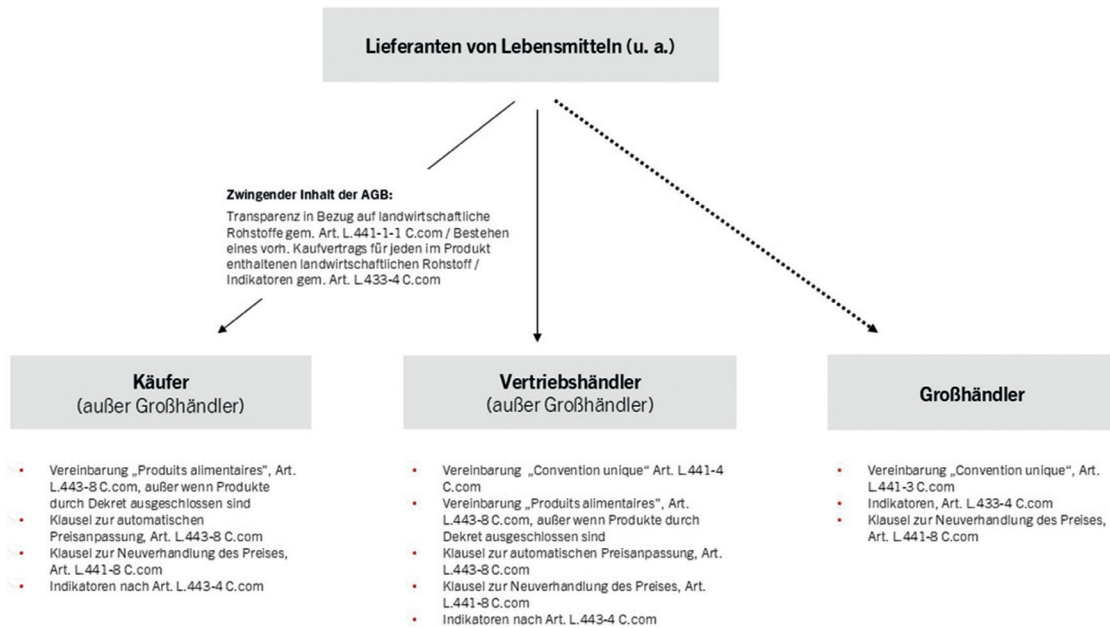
Lieferanten von Lebensmitteln (u. a.)

Zwingender Inhalt der AGB:

Transparenz in Bezug auf landwirtschaftliche Rohstoffe gem. Art. L.441-1-1 C.com / Bestehen eines vorh. Kaufvertrags für jeden im Produkt enthaltenen landwirtschaftlichen Rohstoff / Indikatoren gem. Art. L.433-4 C.com

Käufer
(außer Großhändler)

- Vereinbarung „Produits alimentaires", Art. L.443-8 C.com, außer wenn Produkte durch Dekret ausgeschlossen sind
- Klausel zur automatischen Preisanpassung, Art. L.443-8 C.com
- Klausel zur Neuverhandlung des Preises, Art. L.441-8 C.com
- Indikatoren nach Art. L.443-4 C.com

Vertriebshändler
(außer Großhändler)

- Vereinbarung „Convention unique" Art. L.441-4 C.com
- Vereinbarung „Produits alimentaires", Art. L.443-8 C.com, außer wenn Produkte durch Dekret ausgeschlossen sind
- Klausel zur automatischen Preisanpassung, Art. L.443-8 C.com
- Klausel zur Neuverhandlung des Preises, Art. L.441-8 C.com
- Indikatoren nach Art. L.443-4 C.com

Großhändler

- Vereinbarung „Convention unique", Art. L.441-3 C.com
- Indikatoren, Art. L.433-4 C.com
- Klausel zur Neuverhandlung des Preises, Art. L.441-8 C.com